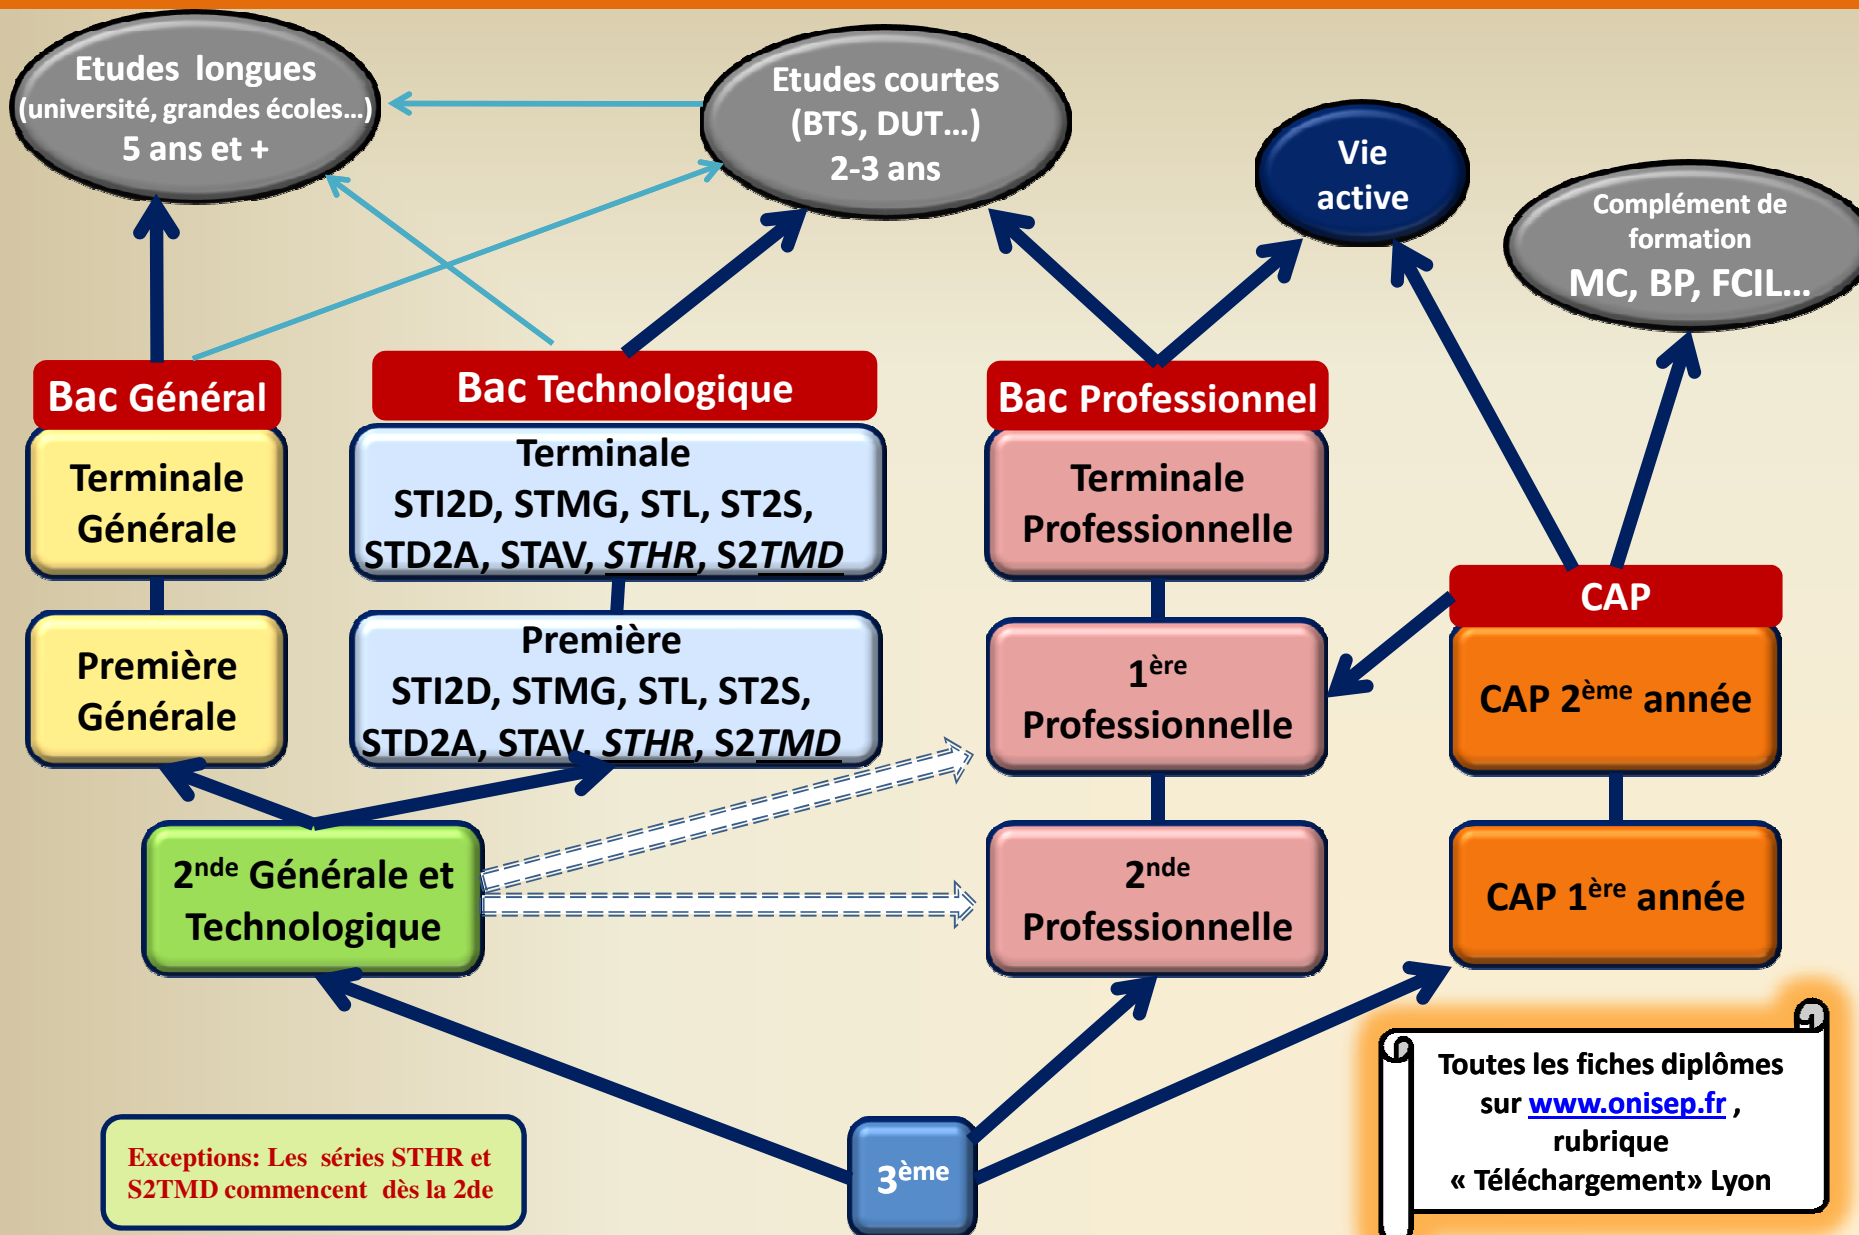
Etudes longues
(université, grandes écoles...)
5 ans et +

Etudes courtes
(BTS, DUT...)
2-3 ans

Vie active

Complément de formation
MC, BP, FCIL...

Bac Général

Terminale Générale

Première Générale

Bac Technologique

Terminale
STI2D, STMG, STL, ST2S, STD2A, STAV, STHR, S2TMD

Première
STI2D, STMG, STL, ST2S, STD2A, STAV, STHR, S2TMD

Bac Professionnel

Terminale Professionnelle

$1^{ère}$ Professionnelle

$2^{nde}$ Professionnelle

CAP

CAP $2^{ème}$ année

CAP $1^{ère}$ année

$2^{nde}$ Générale et Technologique

$3^{ème}$

Exceptions: Les séries STHR et S2TMD commencent dès la 2de

Toutes les fiches diplômes sur www.onisep.fr , rubrique « Téléchargement» Lyon